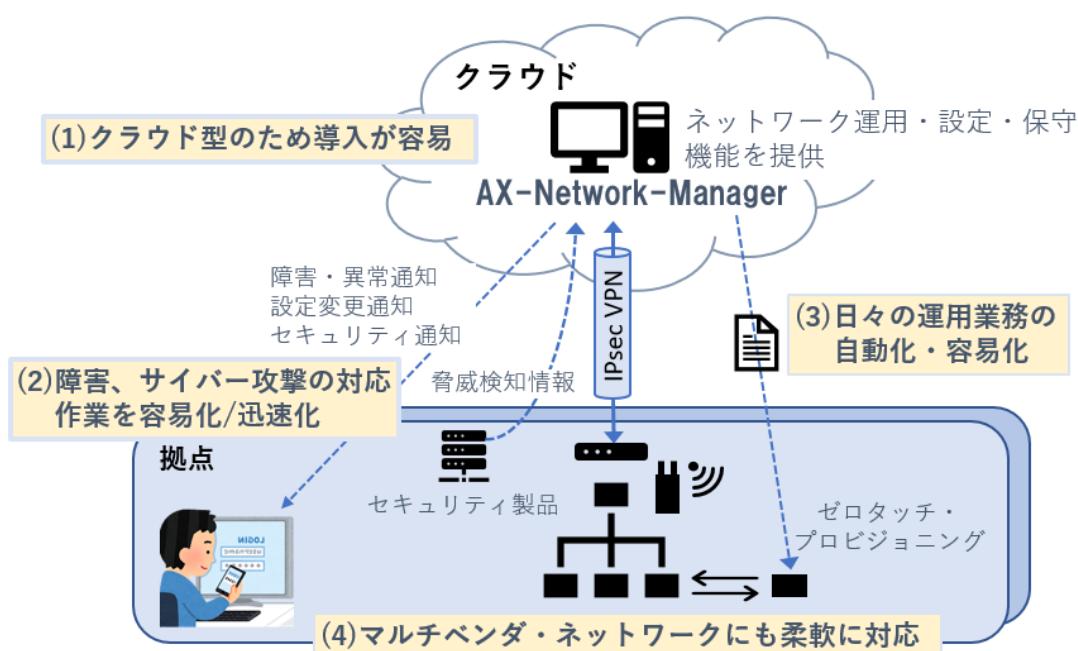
クラウド

(1)クラウド型のため導入が容易

ネットワーク運用・設定・保守機能を提供

AX-Network-Manager

障害・異常通知
設定変更通知
セキュリティ通知

IPsec VPN

(3)日々の運用業務の自動化・容易化

(2)障害、サイバー攻撃の対応作業を容易化/迅速化

脅威検知情報

拠点

セキュリティ製品

ゼロタッチ・プロビジョニング

LOGIN

(4)マルチベンダ・ネットワークにも柔軟に対応